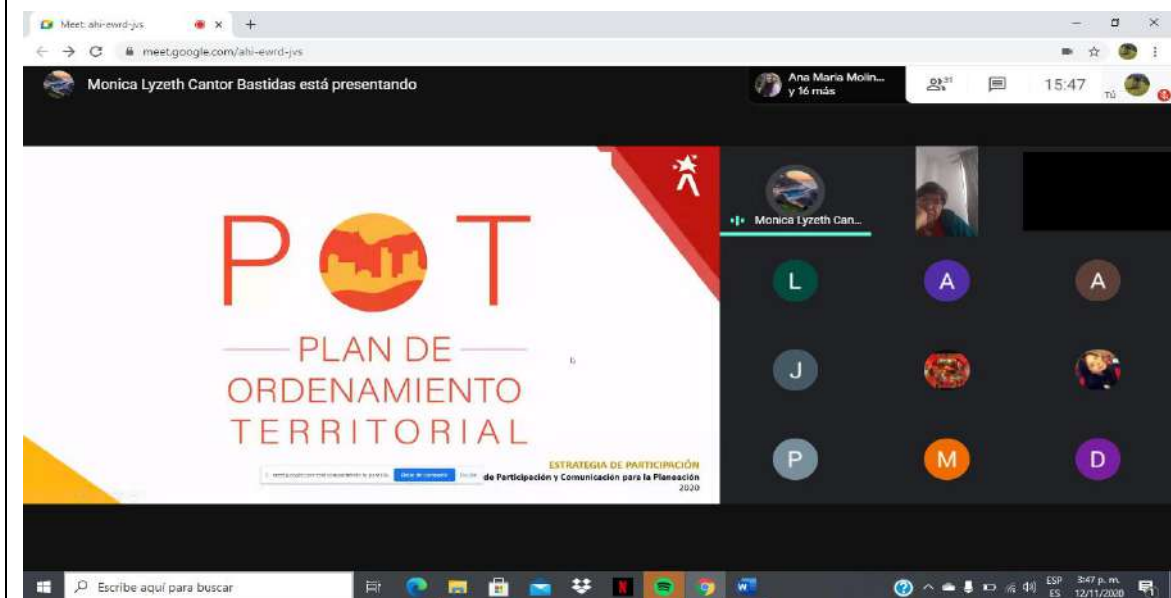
Meet: ahi-ewrd-jvs

meet.google.com/ahi-ewrd-jvs

Monica Lyzeth Cantor Bastidas está presentando

Ana Maria Molin... y 16 más

31

15:47

Tú

P T

PLAN DE ORDENAMIENTO TERRITORIAL

ESTRATEGIA DE PARTICIPACIÓN

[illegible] de Participación y Comunicación para la Planeación

2020

Monica Lyzeth Can...

L

A

A

J

P

M

D

Escribe aquí para buscar

ESP ES

3:47 p. m.

12/11/2020